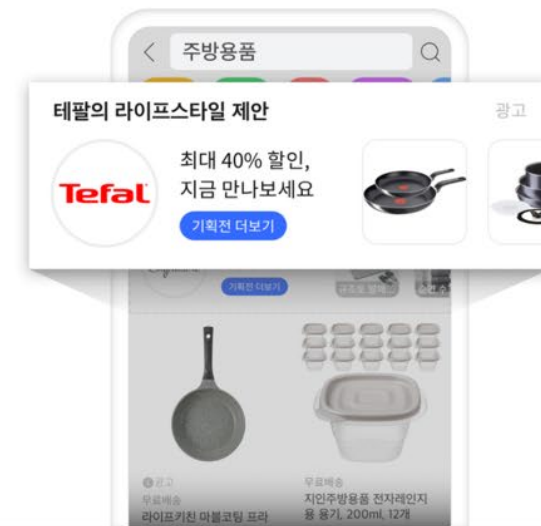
< 주방용품

테팔의 라이프스타일 제안

광고

Tefal

최대 40% 할인, 지금 만나보세요

기획전 더보기

기획전 더보기

광고

무료배송

라이프키친 마블코팅 프라

무료배송

지인주방용품 전자레인지용 용기, 200ml, 12개